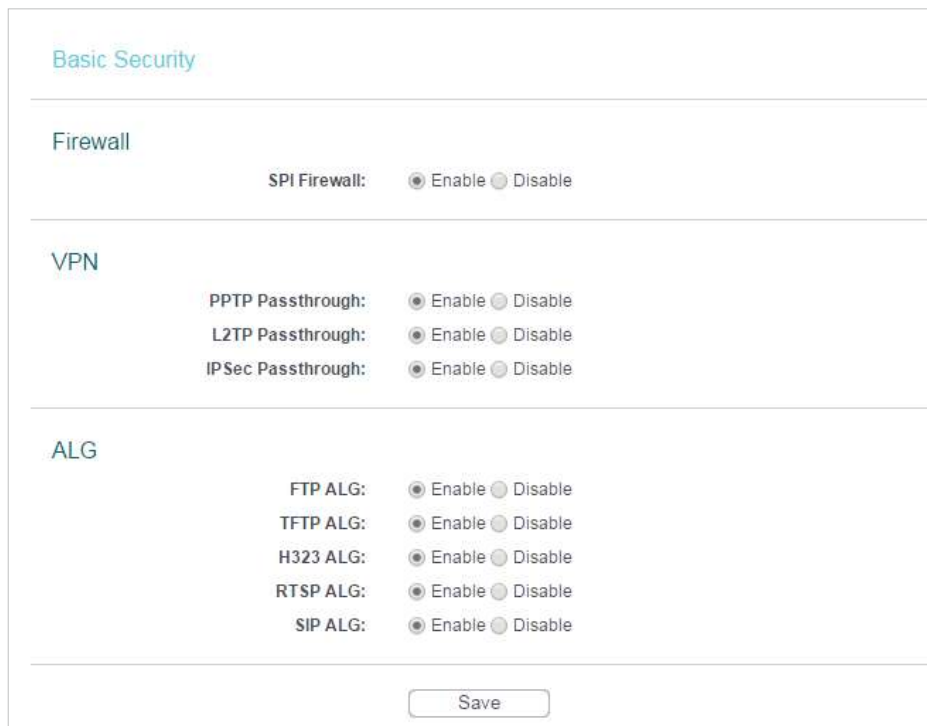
Basic Security

Firewall

SPI Firewall: Enable Disable

VPN

PPTP Passthrough: Enable Disable
L2TP Passthrough: Enable Disable
IPSec Passthrough: Enable Disable

ALG

FTP ALG: Enable Disable
TFTP ALG: Enable Disable
H323 ALG: Enable Disable
RTSP ALG: Enable Disable
SIP ALG: Enable Disable

Save